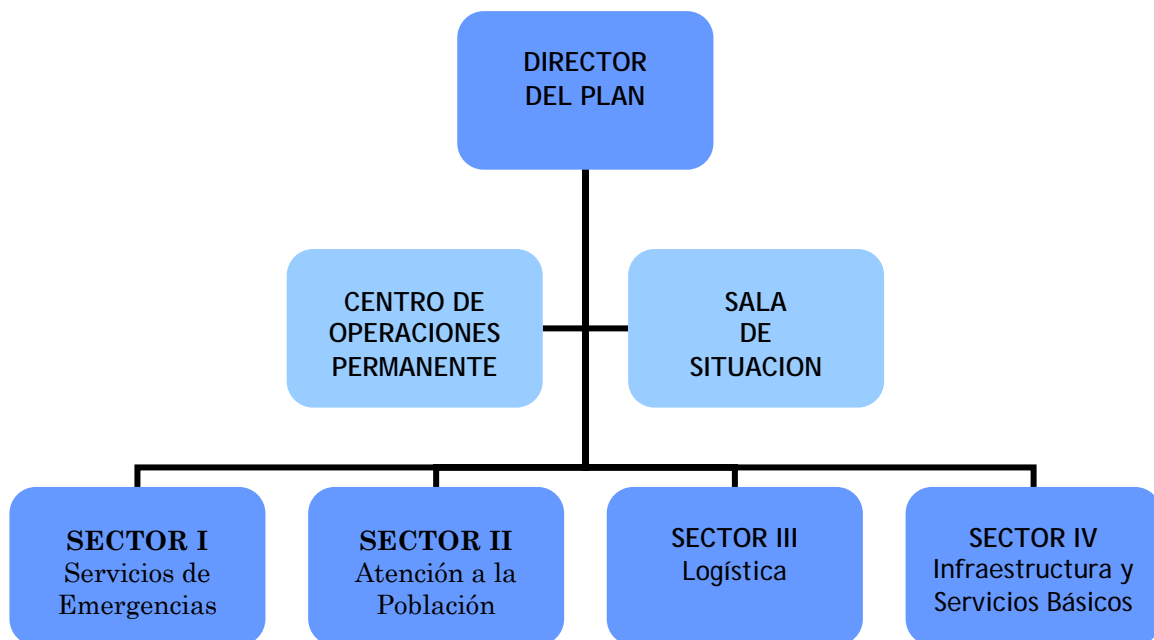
DIRECTOR
DEL PLAN

CENTRO DE
OPERACIONES
PERMANENTE

SALA
DE
SITUACION

SECTOR I
Servicios de
Emergencias

SECTOR II
Atención a la
Población

SECTOR III
Logística

SECTOR IV
Infraestructura y
Servicios Básicos